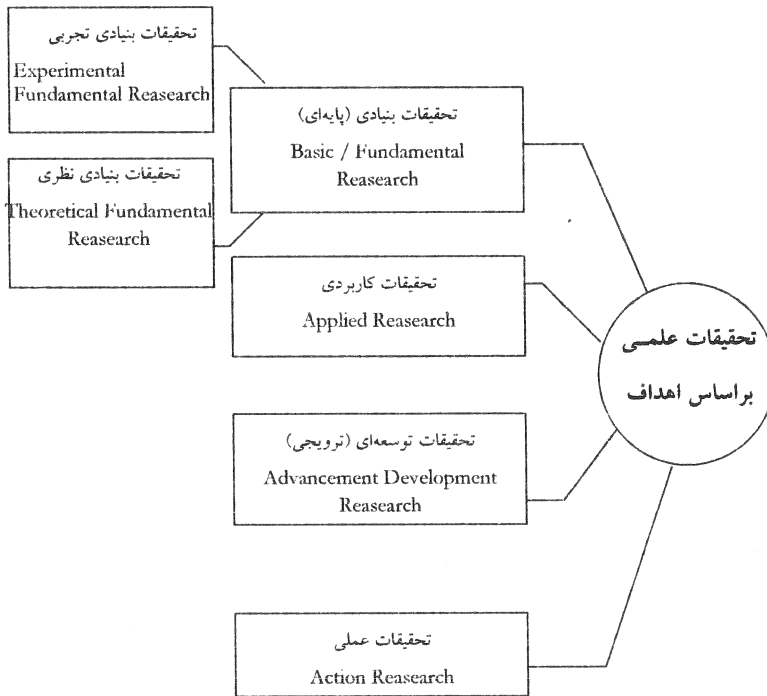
تحقیقات بنیادی تجربی
Experimental Fundamental Reasearch

تحقیقات بنیادی نظری
Theoretical Fundamental Reasearch

تحقیقات بنیادی (پایه‌ای)
Basic / Fundamental Reasearch

تحقیقات کاربردی
Applied Reasearch

تحقیقات علمی براساس اهداف

تحقیقات توسعه‌ای (ترویجی)
Advancement Development Reasearch

تحقیقات عملی
Action Reasearch